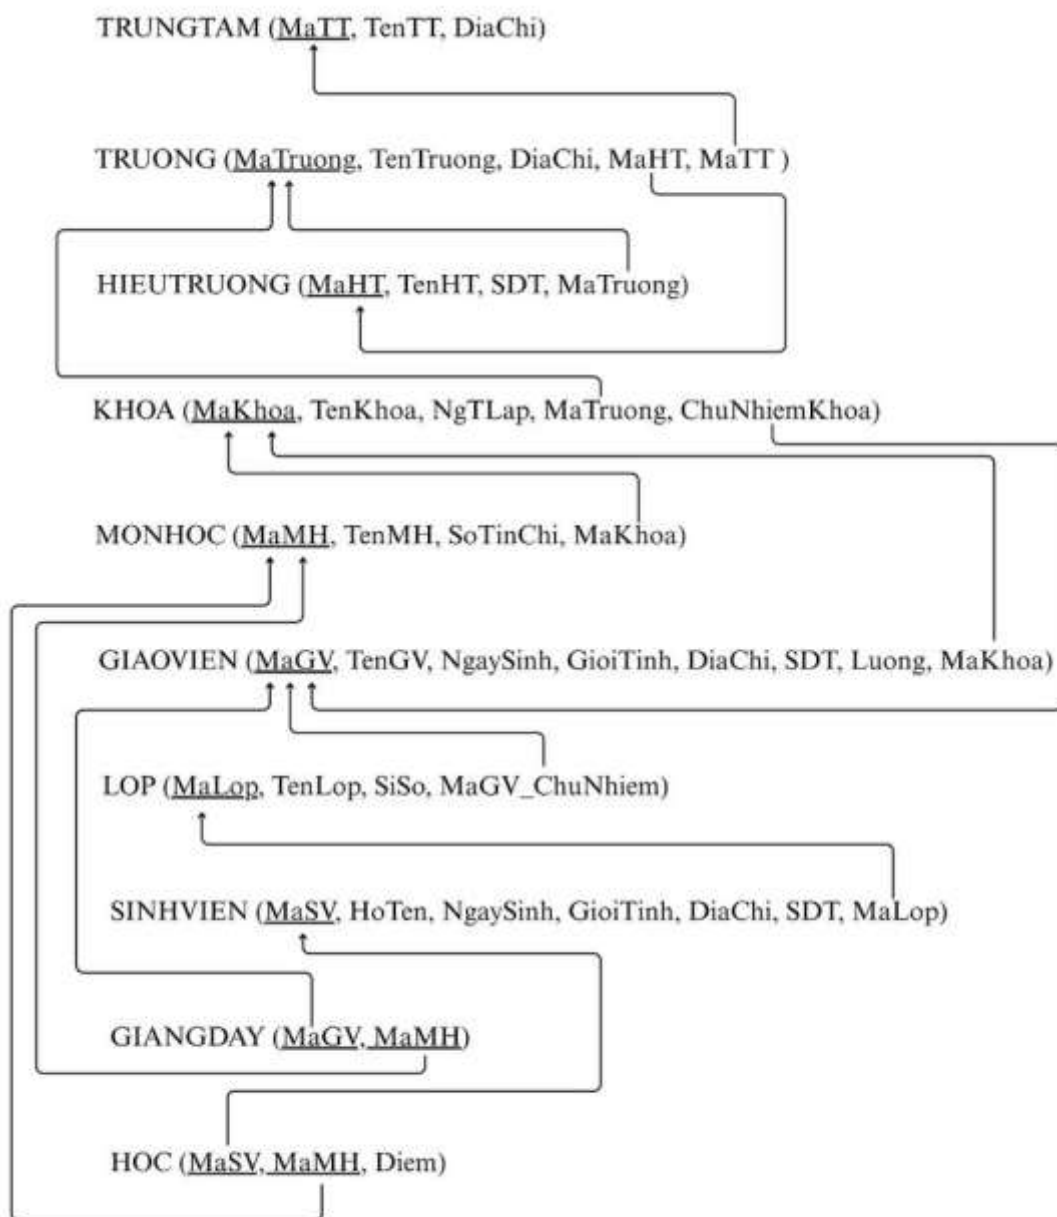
TRUNGTAM (MaTT, TenTT, DiaChi)

TRUONG (MaTruong, TenTruong, DiaChi, MaHT, MaTT )

HIEUTRUONG (MaHT, TenHT, SDT, MaTruong)

KHOA (MaKhoa, TenKhoa, NgTLap, MaTruong, ChuNhiemKhoa)

MONHOC (MaMH, TenMH, SoTinChi, MaKhoa)

GIAOVIEN (MaGV, TenGV, NgaySinh, GioiTinh, DiaChi, SDT, Luong, MaKhoa)

LOP (MaLop, TenLop, SiSo, MaGV_ChuNhiem)

SINHVIEN (MaSV, HoTen, NgaySinh, GioiTinh, DiaChi, SDT, MaLop)

GIANGDAY (MaGV, MaMH)

HOC (MaSV, MaMH, Diem)